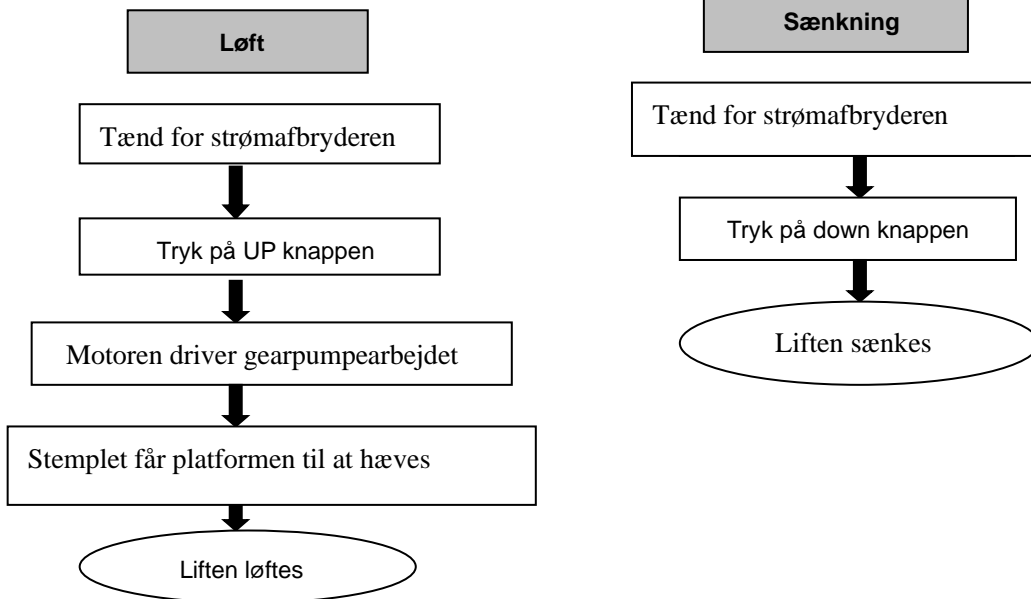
Løft

Tænd for strømafbryderen

Tryk på UP knappen

Motoren driver gearpumpearbejdet

Stemplet får platformen til at hæves

Liften løftes

Sænkning

Tænd for strømafbryderen

Tryk på down knappen

Liften sænkes